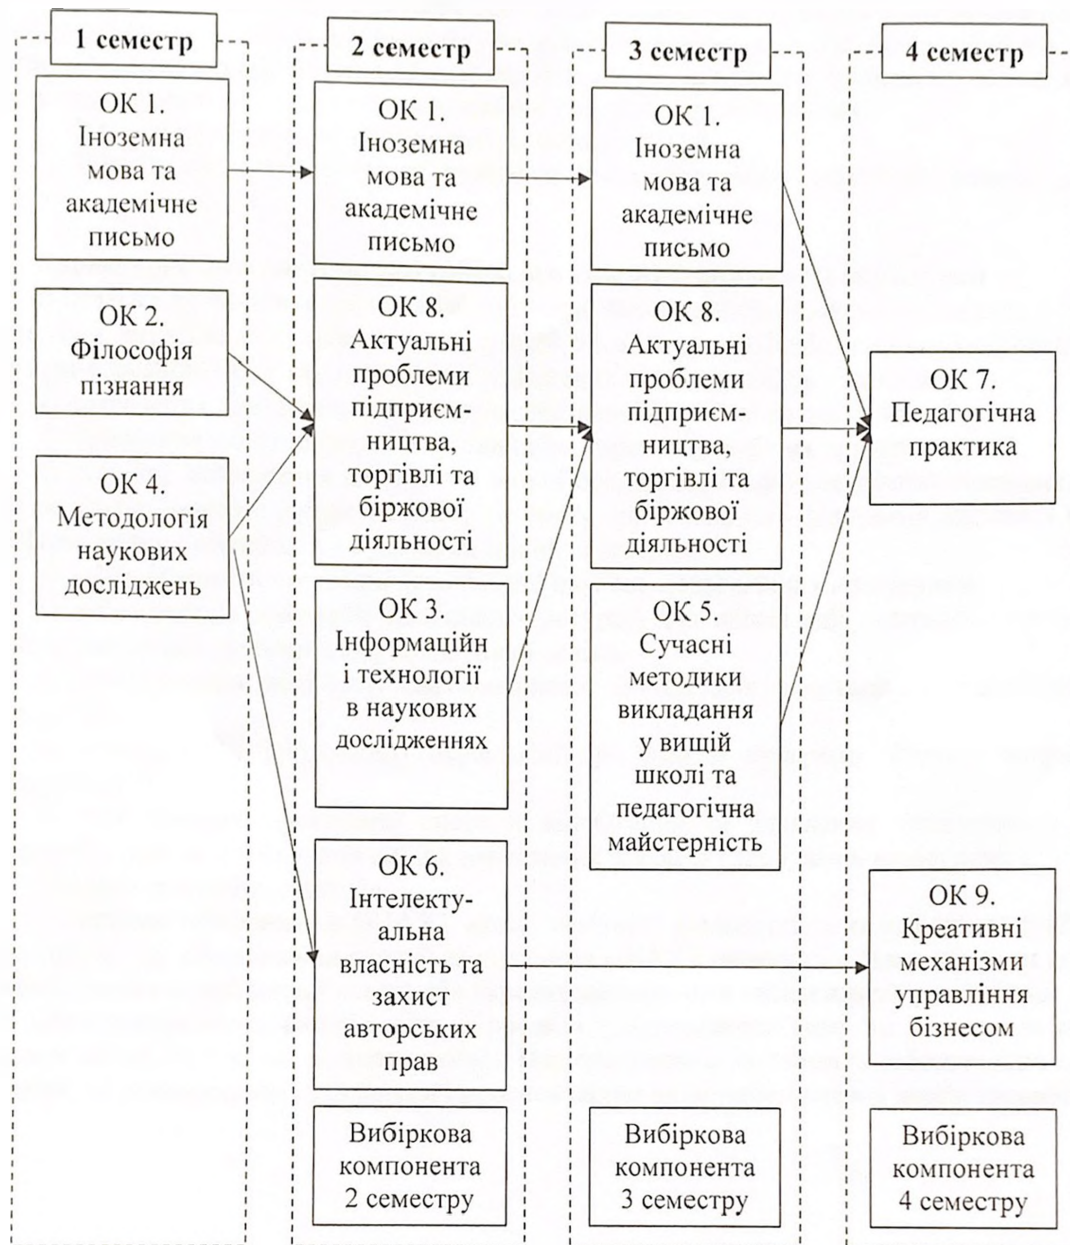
1 семестр

ОК 1. Іноземна мова та академічне письмо

ОК 2. Філософія пізнання

ОК 4. Методологія наукових досліджень

2 семестр

ОК 1. Іноземна мова та академічне письмо

ОК 8. Актуальні проблеми підприємництва, торгівлі та біржової діяльності

ОК 3. Інформаційні технології в наукових дослідженнях

ОК 6. Інтелектуальна власність та захист авторських прав

Вибіркова компонента 2 семестру

3 семестр

ОК 1. Іноземна мова та академічне письмо

ОК 8. Актуальні проблеми підприємництва, торгівлі та біржової діяльності

ОК 5. Сучасні методики викладання у вищій школі та педагогічна майстерність

Вибіркова компонента 3 семестру

4 семестр

ОК 7. Педагогічна практика

ОК 9. Креативні механізми управління бізнесом

Вибіркова компонента 4 семестру